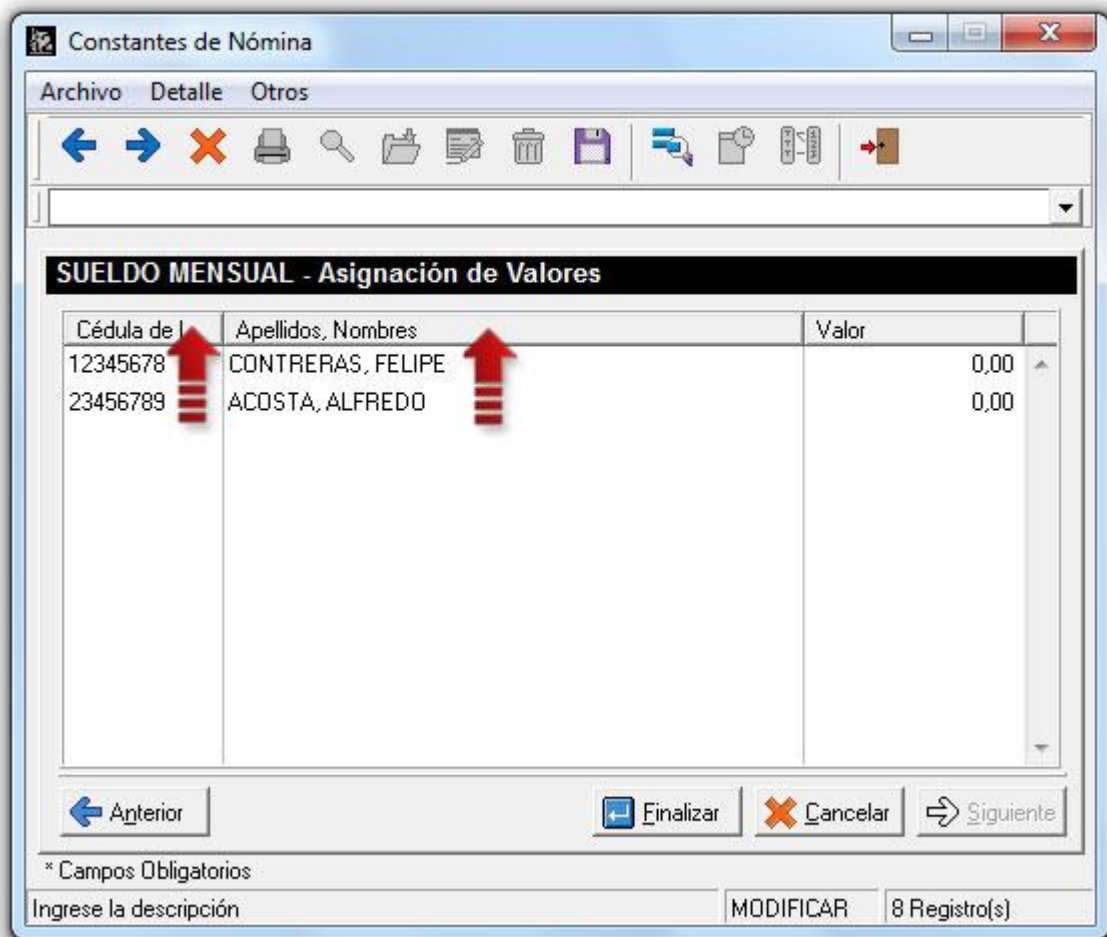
Constantes de Nómina

Archivo Detalle Otros

SUELDO MENSUAL - Asignación de Valores

| Cédula de I | Apellidos, Nombres | Valor |
|---|---|---|
| 12345678 | CONTRERAS, FELIPE | 0,00 |
| 23456789 | ACOSTA, ALFREDO | 0,00 |

Anterior Finalizar Cancelar Siguiente

* Campos Obligatorios

Ingrese la descripción MODIFICAR 8 Registro(s)